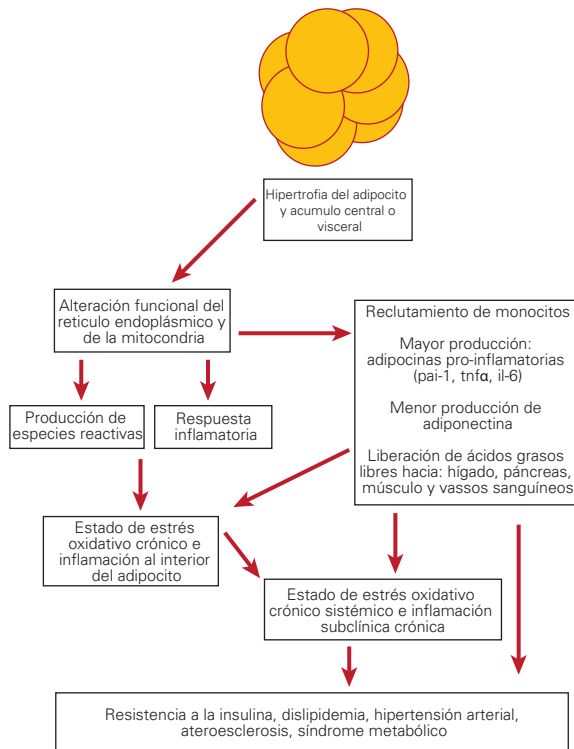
Hipertrofia del adipocito y acumulo central o visceral

Alteración funcional del reticulo endoplásmico y de la mitocondria

Reclutamiento de monocitos

Mayor producción: adipocinas pro-inflamatorias (pai-1, tnfα, il-6)

Menor producción de adiponectina

Liberación de ácidos grasos libres hacia: hígado, páncreas, músculo y vassos sanguíneos

Producción de especies reactivas

Respuesta inflamatoria

Estado de estrés oxidativo crónico e inflamación al interior del adipocito

Estado de estrés oxidativo crónico sistémico e inflamación subclínica crónica

Resistencia a la insulina, dislipidemia, hipertensión arterial, ateroesclerosis, síndrome metabólico